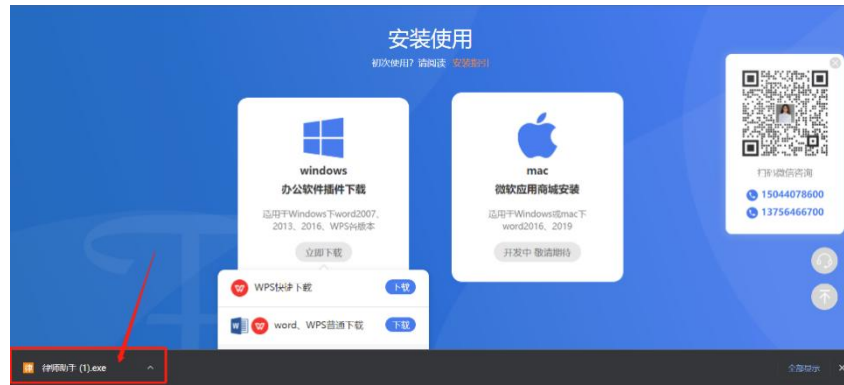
安装使用

初次使用？请阅读 安装指引

windows
办公软件插件下载

适用于Windows下word2007、2013、2016、WPS尚版本

立即下载

WPS快捷下载 下载

word、WPS普通下载 下载

mac
微软应用商城安装

适用于Windows或mac下word2016、2019

开发中 敬请期待

打开微信咨询

15044078600

13756466700

律师助手 (1).exe

全部显示